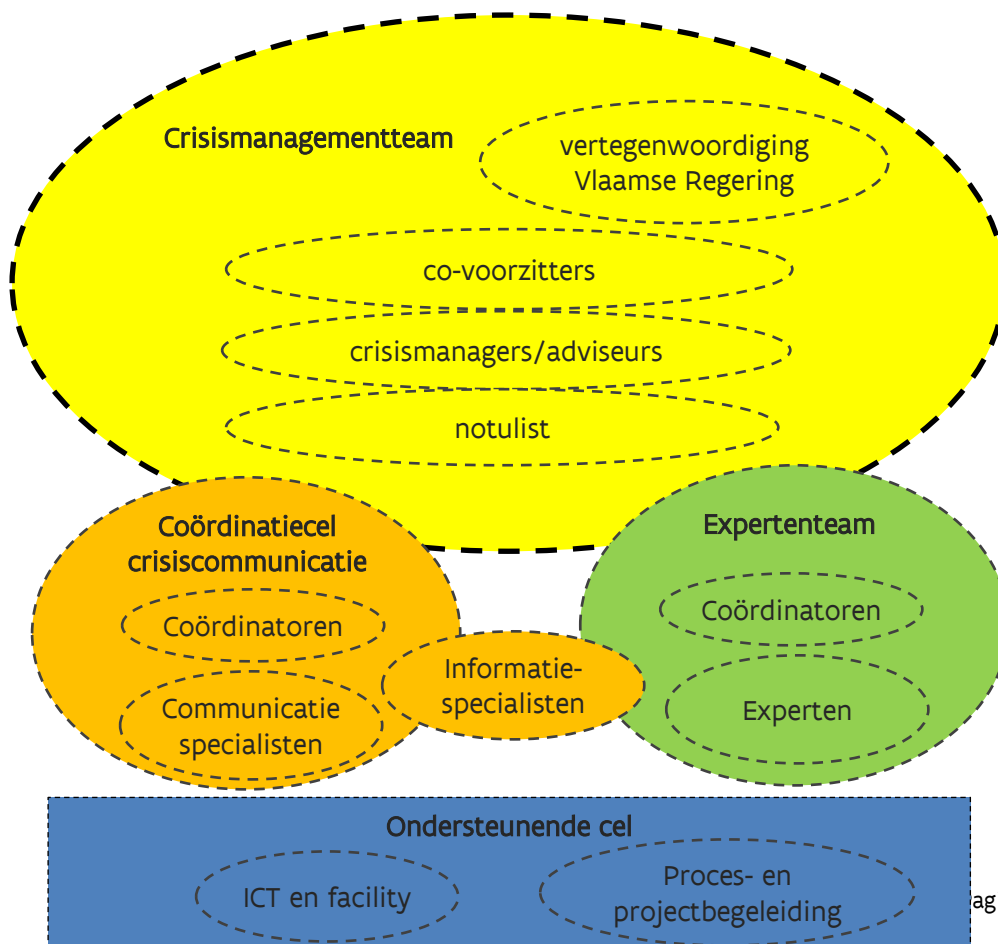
Crisismanagementteam

vertegenwoordiging Vlaamse Regering

co-voorzitters

crisismanagers/adviseurs

notulist

Coördinatiecel crisiscommunicatie

Coördinatoren

Communicatie specialisten

Informatie-specialisten

Expertenteam

Coördinatoren

Experten

Ondersteunende cel

ICT en facility

Proces- en projectbegeleiding

ag